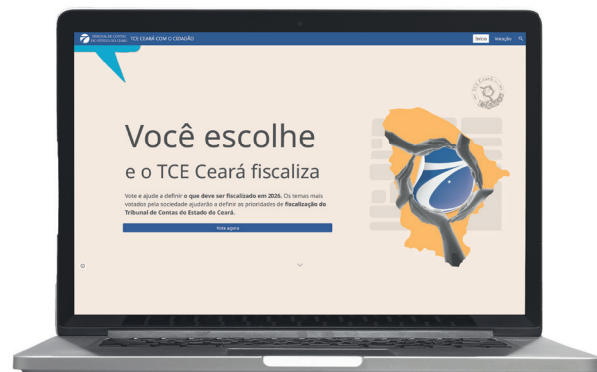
TRIBUNAL DE CONTAS DO ESTADO DO CEARÁ

TCE CEARÁ COM O CIDADÃO

Início Votação

Você escolhe

e o TCE Ceará fiscaliza

Vote e ajude a definir o que deve ser fiscalizado em 2026. Os temas mais votados pela sociedade ajudarão a definir as prioridades de fiscalização do Tribunal de Contas do Estado do Ceará.

Vote agora

TCE Ceará